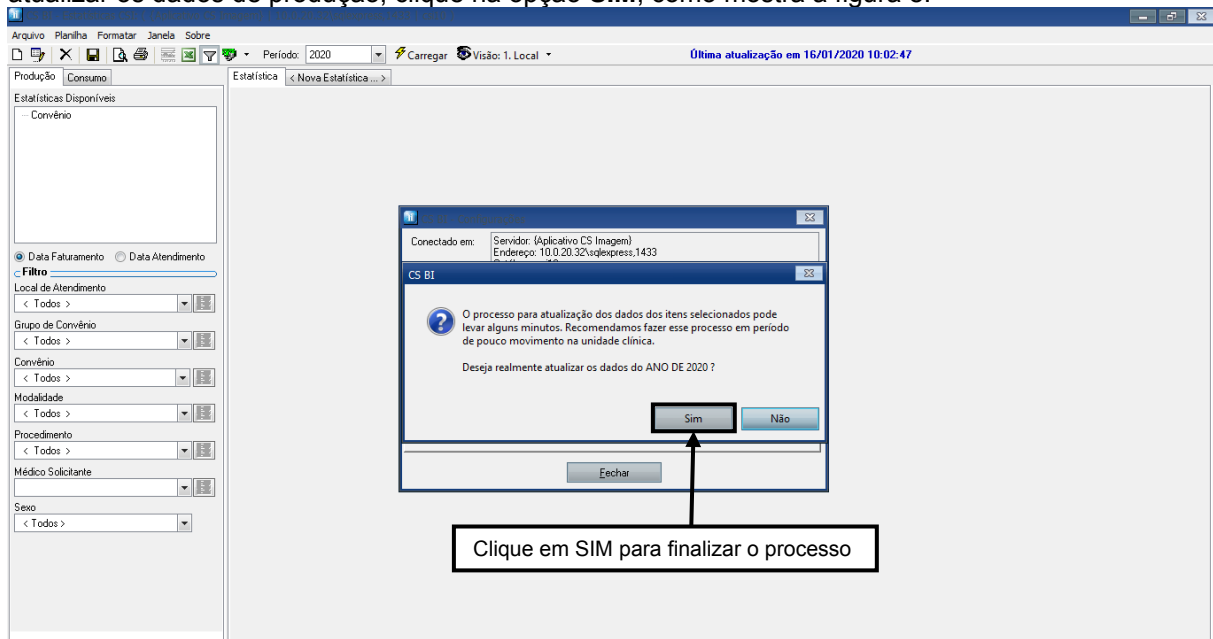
atualizar os dados de produção, clique na opção **Sim**, como mostra a figura 6.

Arquivo Planilha Formatar Janela Sobre

Período: 2020 Carregar Visão: 1. Local

Última atualização em 16/01/2020 10:02:47

Produção Consumo

Estatística < Nova Estatística ... >

Estatísticas Disponíveis

Convênio

Data Faturamento Data Atendimento

Filtro

Local de Atendimento
< Todos >

Grupo de Convênio
< Todos >

Convênio
< Todos >

Modalidade
< Todos >

Procedimento
< Todos >

Médico Solicitante

Sexo
< Todos >

Conectado em: Servidor: (Aplicativo CS Imagem) Endereço: 10.0.20.32\sqlexpress,1433

CS BI

O processo para atualização dos dados dos itens selecionados pode levar alguns minutos. Recomendamos fazer esse processo em período de pouco movimento na unidade clínica.

Deseja realmente atualizar os dados do ANO DE 2020 ?

Sim Não

Fechar

Clique em SIM para finalizar o processo